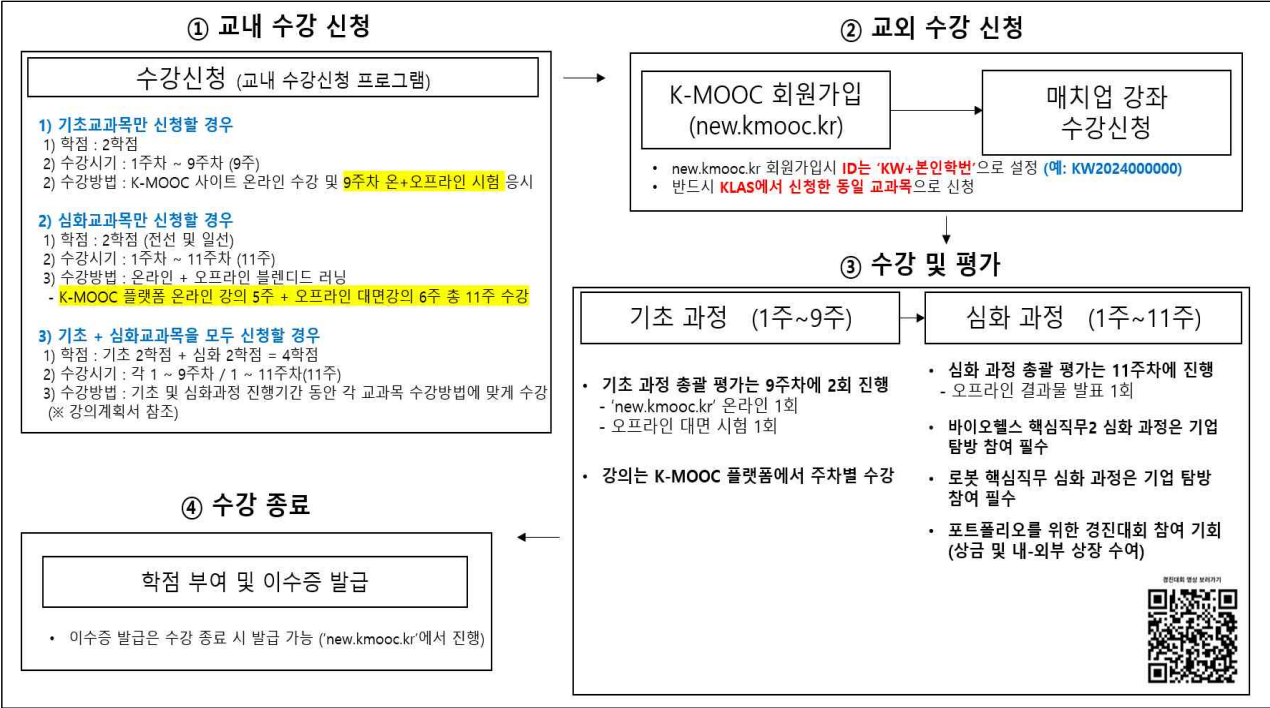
① 교내 수강 신청

수강신청 (교내 수강신청 프로그램)

1) 기초교과목만 신청할 경우
1) 학점 : 2학점
2) 수강시기 : 1주차 ~ 9주차 (9주)
2) 수강방법 : K-MOOC 사이트 온라인 수강 및 9주차 온+오프라인 시험 응시

2) 심화교과목만 신청할 경우
1) 학점 : 2학점 (전선 및 일선)
2) 수강시기 : 1주차 ~ 11주차 (11주)
3) 수강방법 : 온라인 + 오프라인 블렌디드 러닝
- K-MOOC 플랫폼 온라인 강의 5주 + 오프라인 대면강의 6주 총 11주 수강

3) 기초 + 심화교과목을 모두 신청할 경우
1) 학점 : 기초 2학점 + 심화 2학점 = 4학점
2) 수강시기 : 각 1 ~ 9주차 / 1 ~ 11주차(11주)
3) 수강방법 : 기초 및 심화과정 진행기간 동안 각 교과목 수강방법에 맞게 수강 (※ 강의계획서 참조)

② 교외 수강 신청

K-MOOC 회원가입 (new.kmooc.kr)

매치업 강좌 수강신청

• new.kmooc.kr 회원가입시 ID는 'KW+본인학번'으로 설정 (예: KW2024000000)
• 반드시 KLAS에서 신청한 동일 교과목으로 신청

③ 수강 및 평가

기초 과정 (1주~9주)

심화 과정 (1주~11주)

• 기초 과정 총괄 평가는 9주차에 2회 진행
- 'new.kmooc.kr' 온라인 1회
- 오프라인 대면 시험 1회

• 강의는 K-MOOC 플랫폼에서 주차별 수강

• 심화 과정 총괄 평가는 11주차에 진행
- 오프라인 결과물 발표 1회

• 바이오헬스 핵심직무2 심화 과정은 기업 탐방 참여 필수

• 로봇 핵심직무 심화 과정은 기업 탐방 참여 필수

• 포트폴리오를 위한 경진대회 참여 기회 (상금 및 내-외부 상장 수여)

경진대회 영상 보러가기

④ 수강 종료

학점 부여 및 이수증 발급

• 이수증 발급은 수강 종료 시 발급 가능 ('new.kmooc.kr'에서 진행)